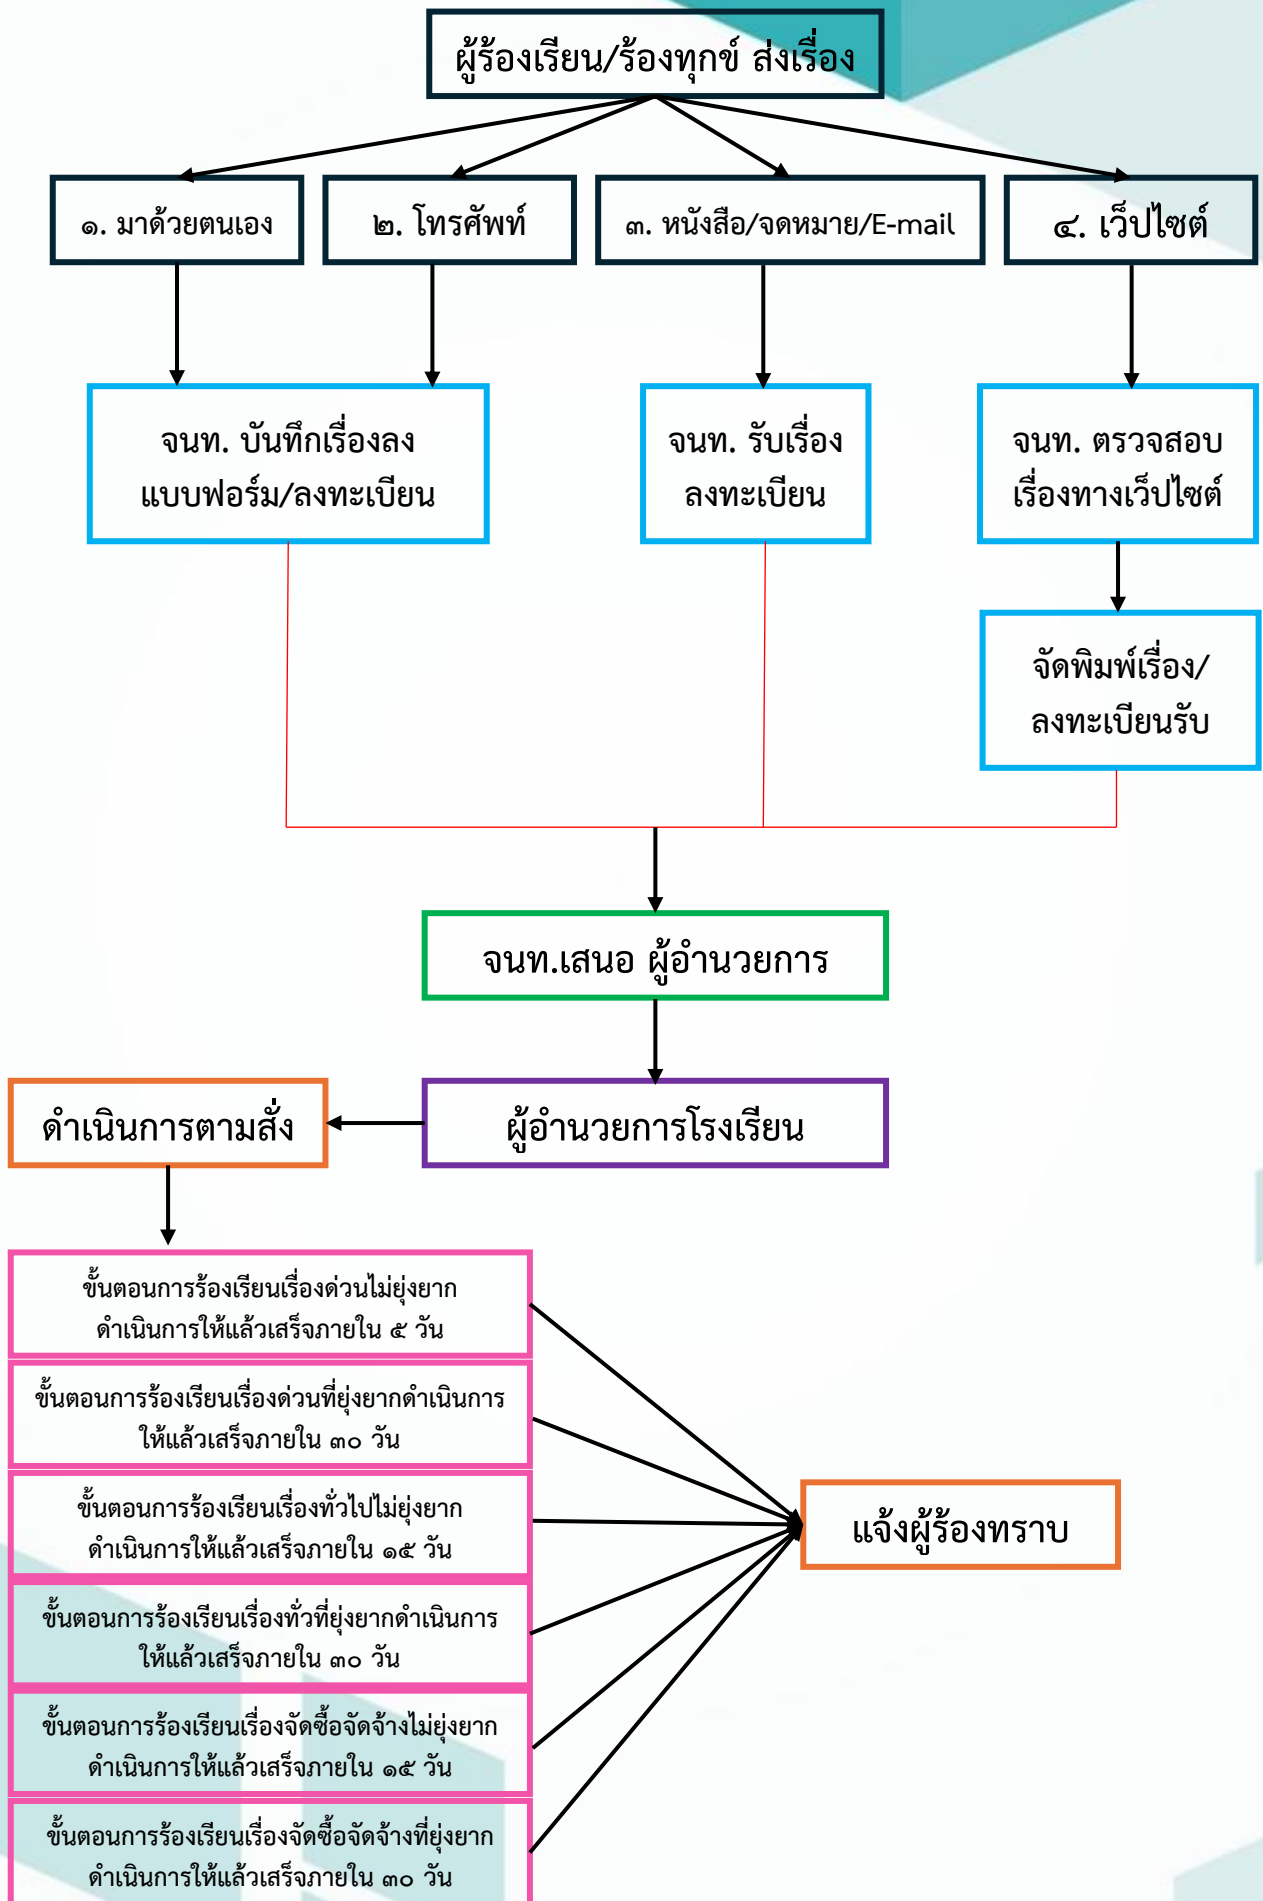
ผู้ร้องเรียน/ร้องทุกข์ ส่งเรื่อง

๑. มาด้วยตนเอง

๒. โทรศัพท์

๓. หนังสือ/จดหมาย/E-mail

๔. เว็ปไซต์

จนท. บันทึกเรื่องลงแบบฟอร์ม/ลงทะเบียน

จนท. รับเรื่องลงทะเบียน

จนท. ตรวจสอบเรื่องทางเว็ปไซต์

จัดพิมพ์เรื่อง/ลงทะเบียนรับ

จนท.เสนอ ผู้อำนวยการ

ผู้อำนวยการโรงเรียน

ดำเนินการตามสั่ง

ขั้นตอนการร้องเรียนเรื่องด่วนไม่ยุ่งยาก ดำเนินการให้แล้วเสร็จภายใน ๕ วัน

ขั้นตอนการร้องเรียนเรื่องด่วนที่ยุ่งยากดำเนินการให้แล้วเสร็จภายใน ๓๐ วัน

ขั้นตอนการร้องเรียนเรื่องทั่วไปไม่ยุ่งยาก ดำเนินการให้แล้วเสร็จภายใน ๑๕ วัน

ขั้นตอนการร้องเรียนเรื่องทั่วที่ยุ่งยากดำเนินการให้แล้วเสร็จภายใน ๓๐ วัน

ขั้นตอนการร้องเรียนเรื่องจัดซื้อจัดจ้างไม่ยุ่งยาก ดำเนินการให้แล้วเสร็จภายใน ๑๕ วัน

ขั้นตอนการร้องเรียนเรื่องจัดซื้อจัดจ้างที่ยุ่งยาก ดำเนินการให้แล้วเสร็จภายใน ๓๐ วัน

แจ้งผู้ร้องทราบ